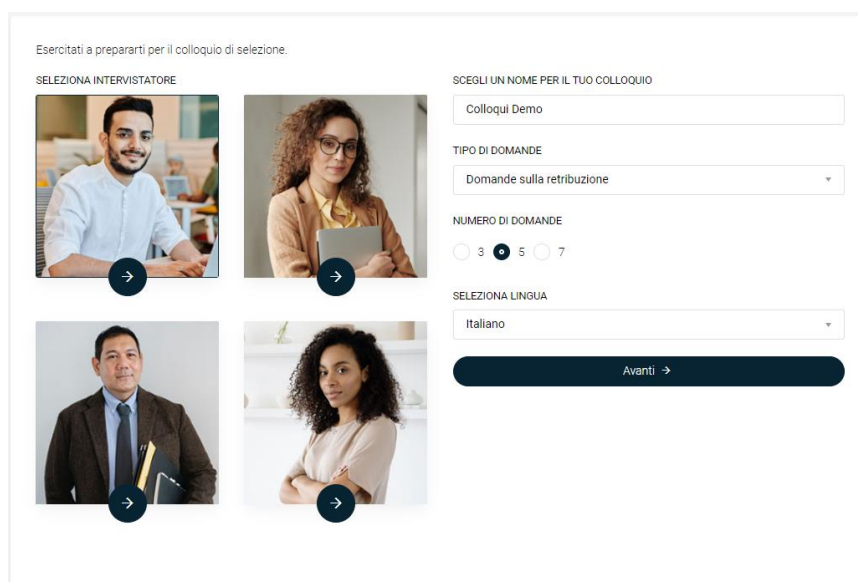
Esercitati a prepararti per il colloquio di selezione.

SELEZIONA INTERVISTATORE

→

→

→

→

SCEGLI UN NOME PER IL TUO COLLOQUIO

Colloqui Demo

TIPO DI DOMANDE

Domande sulla retribuzione

NUMERO DI DOMANDE

3 5 7

SELEZIONA LINGUA

Italiano

Avanti →